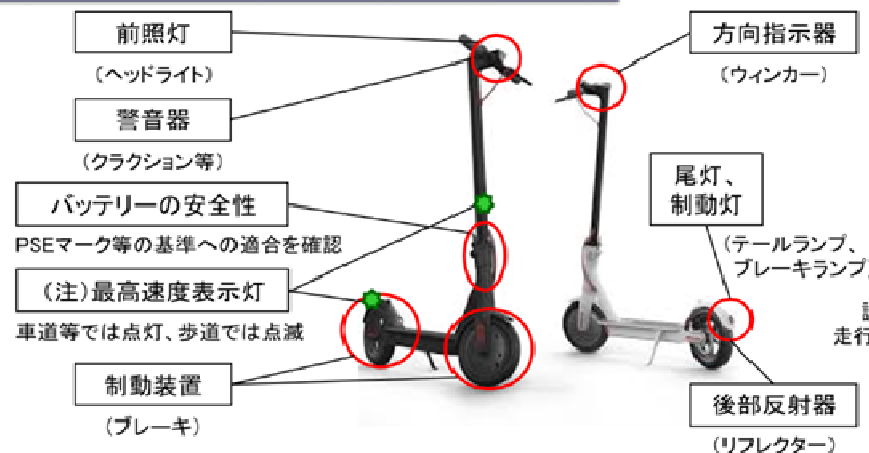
前照灯

（ヘッドライト）

警音器

（クラクション等）

バッテリーの安全性

PSEマーク等の基準への適合を確認

（注）最高速度表示灯

車道等では点灯、歩道では点滅

制動装置

（ブレーキ）

方向指示器

（ウィンカー）

尾灯、
制動灯

（テールランプ、
ブレーキランプ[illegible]

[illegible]
走行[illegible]

後部反射器

（リフレクター）